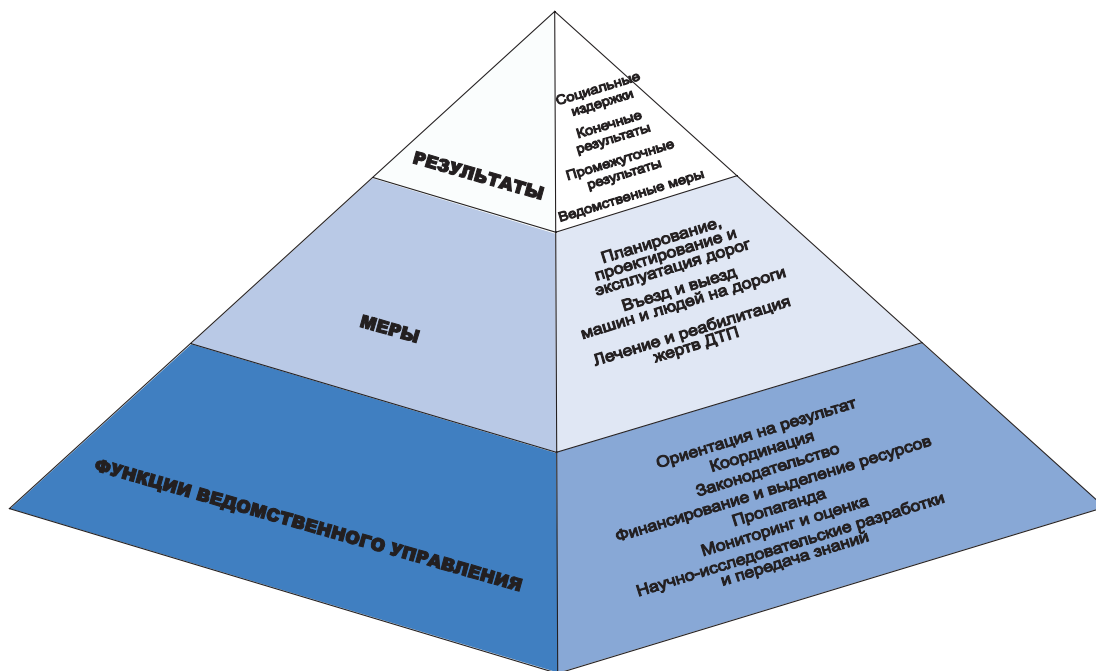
РЕЗУЛЬТАТЫ

Социальные издержки
Конечные результаты
Промежуточные результаты
Ведомственные меры

МЕРЫ

Планирование, проектирование и эксплуатация дорог
Въезд и выезд машин и людей на дороги
Лечение и реабилитация жертв ДТП

ФУНКЦИИ ВЕДОМСТВЕННОГО УПРАВЛЕНИЯ

Ориентация на результат
Координация
Законодательство
Финансирование и выделение ресурсов
Пропаганда
Мониторинг и оценка
Научно-исследовательские разработки и передача знаний